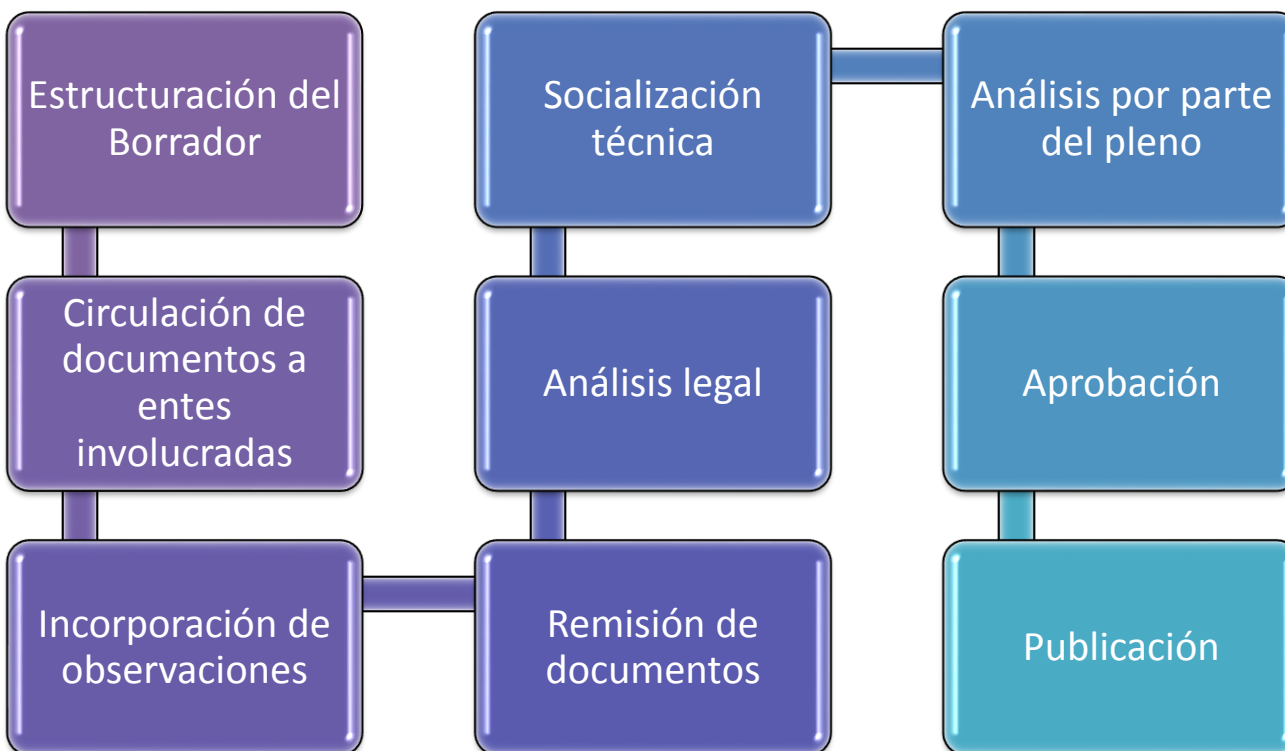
Estructuración del Borrador

Circulación de documentos a entes involucradas

Incorporación de observaciones

Remisión de documentos

Análisis legal

Socialización técnica

Análisis por parte del pleno

Aprobación

Publicación